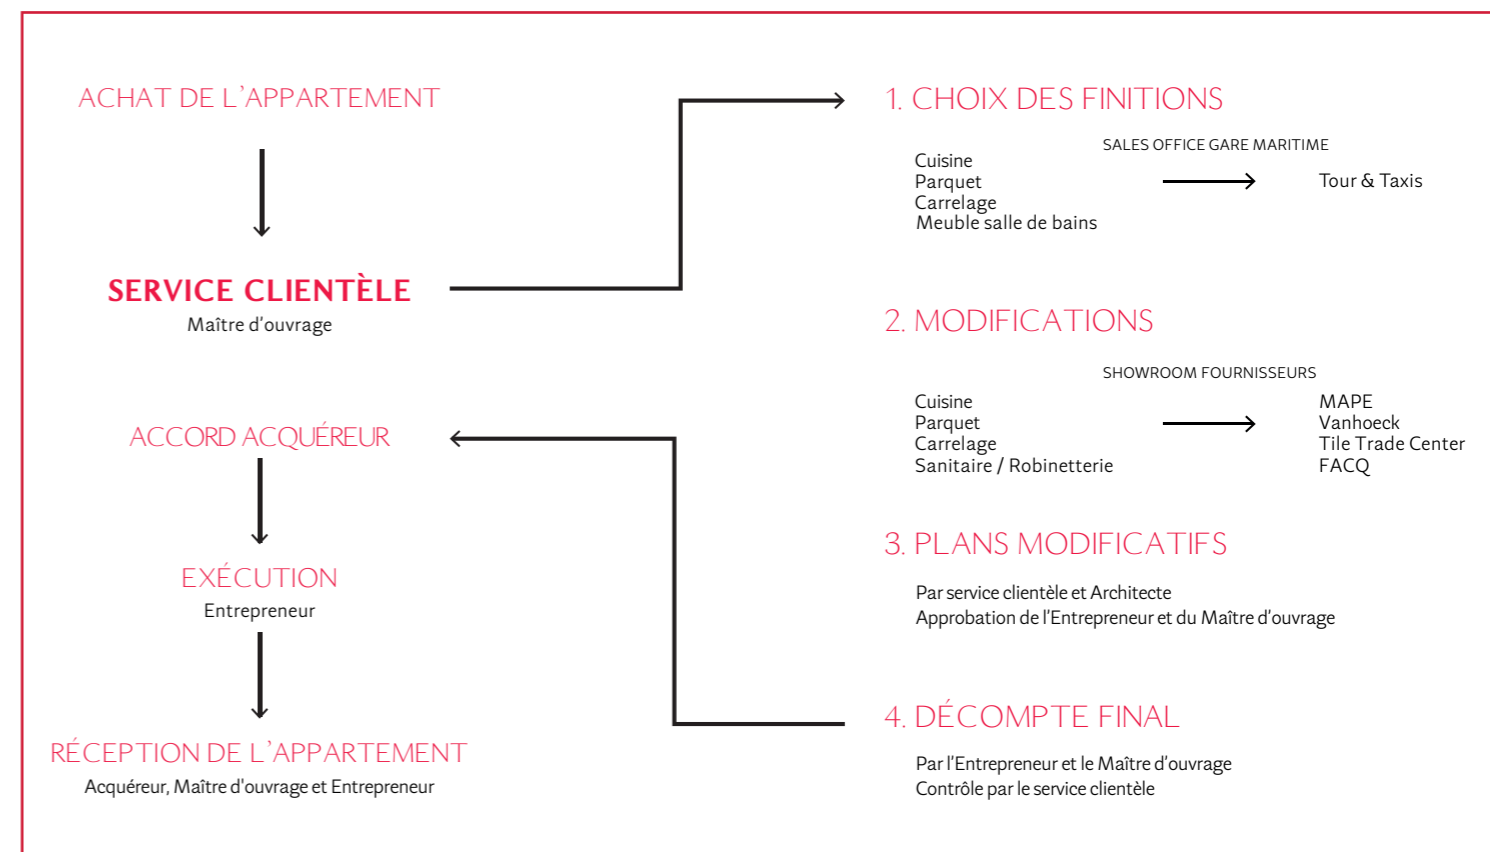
ACHAT DE L'APPARTEMENT

SERVICE CLIENTÈLE
Maître d'ouvrage

ACCORD ACQUÉREUR

EXÉCUTION
Entrepreneur

RÉCEPTION DE L'APPARTEMENT
Acquéreur, Maître d'ouvrage et Entrepreneur

1. CHOIX DES FINITIONS

SALES OFFICE GARE MARITIME

Cuisine
Parquet
Carrelage
Meuble salle de bains

Tour & Taxis

2. MODIFICATIONS

SHOWROOM FOURNISSEURS

Cuisine
Parquet
Carrelage
Sanitaire / Robinetterie

MAPE
Vanhoeck
Tile Trade Center
FACQ

3. PLANS MODIFICATIFS

Par service clientèle et Architecte
Approbation de l'Entrepreneur et du Maître d'ouvrage

4. DÉCOMPTE FINAL

Par l'Entrepreneur et le Maître d'ouvrage
Contrôle par le service clientèle